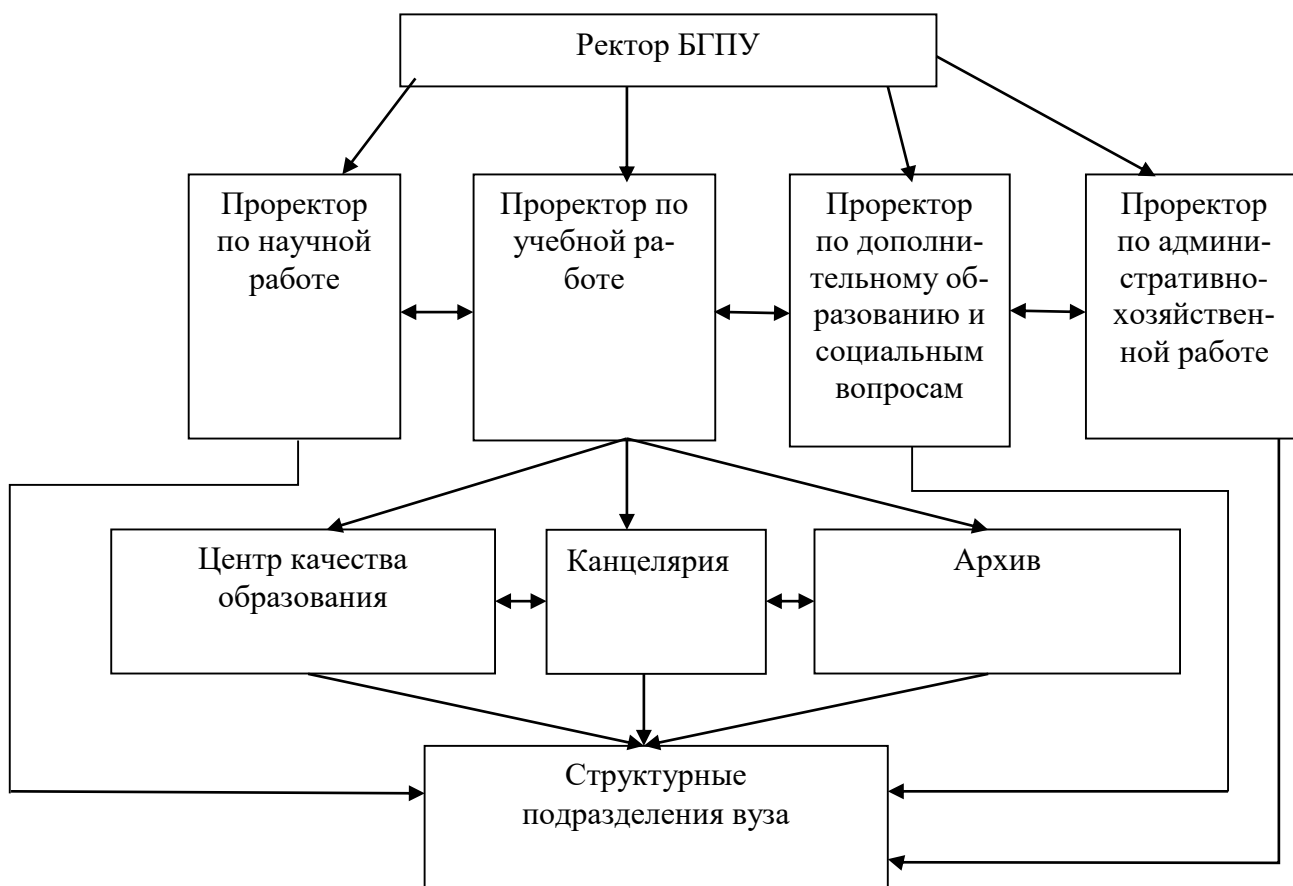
Ректор БГПУ

Проректор по научной работе

Проректор по учебной работе

Проректор по дополнительному образованию и социальным вопросам

Проректор по административно-хозяйственной работе

Центр качества образования

Канцелярия

Архив

Структурные подразделения вуза